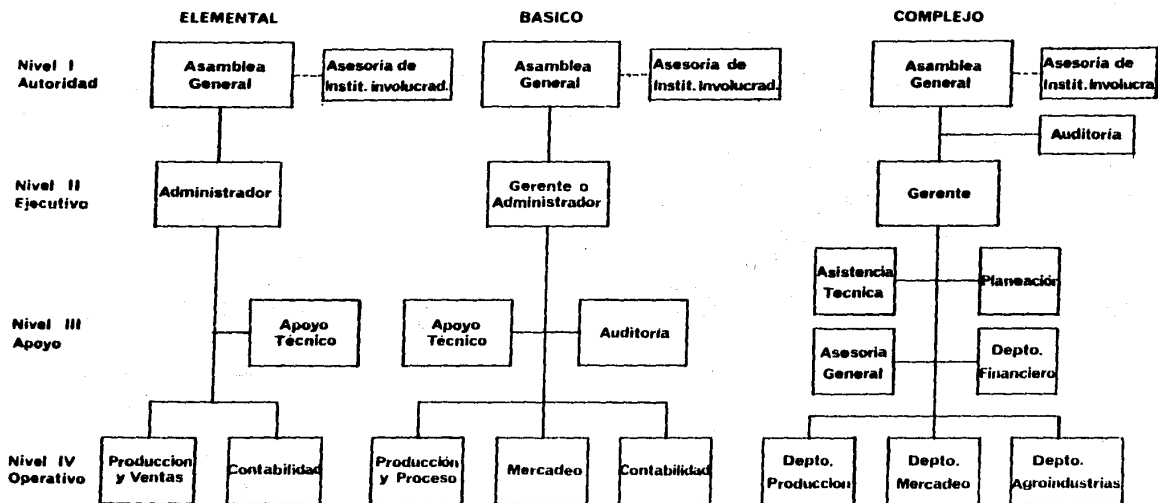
ELEMENTAL

BASICO

COMPLEJO

Nivel I Autoridad

Asamblea General

Asesoria de Instit. involucrad.

Asamblea General

Asesoria de Instit. involucrad.

Asamblea General

Asesoria de Instit. involucra

Auditoria

Nivel II Ejecutivo

Administrador

Gerente o Administrador

Gerente

Asistencia Tecnica

Planeación

Nivel III Apoyo

Apoyo Técnico

Apoyo Técnico

Auditoria

Asesoria General

Depto. Financiero

Nivel IV Operativo

Produccion y Ventas

Contabilidad

Producción y Proceso

Mercadeo

Contabilidad

Depto. Produccion

Depto. Mercadeo

Depto. Agroindustrias